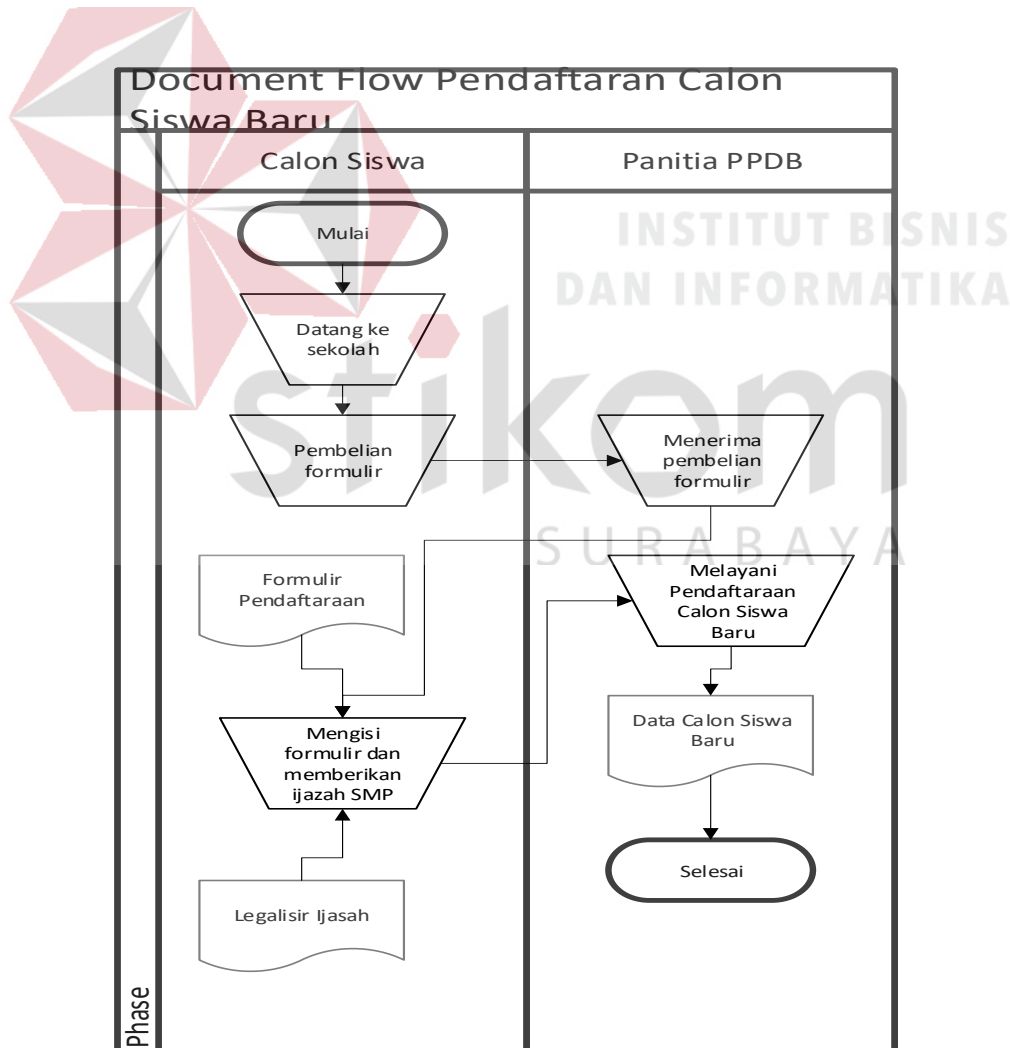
Document Flow Pendaftaran Calon Siswa Baru

Calon Siswa

Panitia PPDB

INSTITUT BISNIS DAN INFORMATIKA

stikom

SURABAYA

Mulai

Datang ke sekolah

Pembelian formulir

Menerima pembelian formulir

Formulir Pendaftaraan

Melayani Pendaftaraan Calon Siswa Baru

Data Calon Siswa Baru

Mengisi formulir dan memberikan ijazah SMP

Selesai

Legalisir Ijasah

Phase